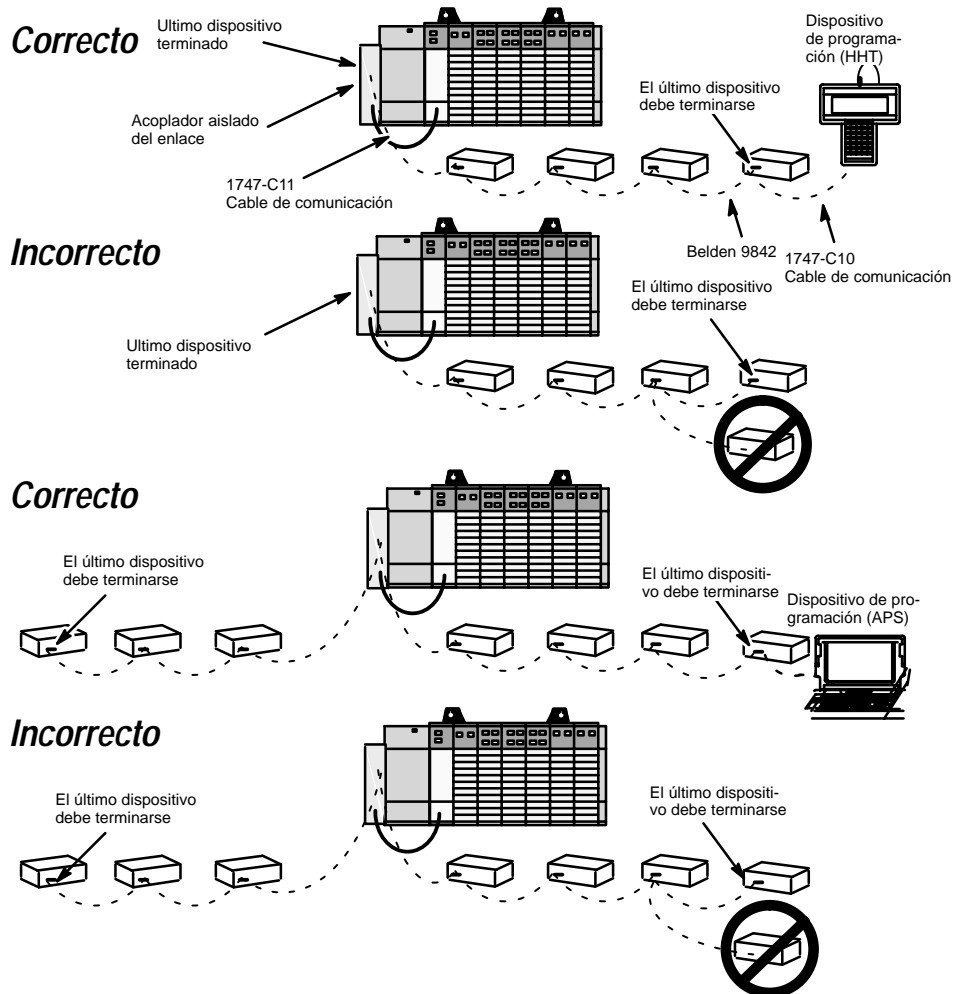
Correcto

Ultimo dispositivo terminado

Acoplador aislado del enlace

1747-C11
Cable de comunicación

El último dispositivo debe terminarse

Dispositivo de programación (HHT)

Belden 9842

1747-C10
Cable de comunicación

Incorrecto

Ultimo dispositivo terminado

El último dispositivo debe terminarse

Correcto

El último dispositivo debe terminarse

El último dispositivo debe terminarse

Dispositivo de programación (APS)

Incorrecto

El último dispositivo debe terminarse

El último dispositivo debe terminarse